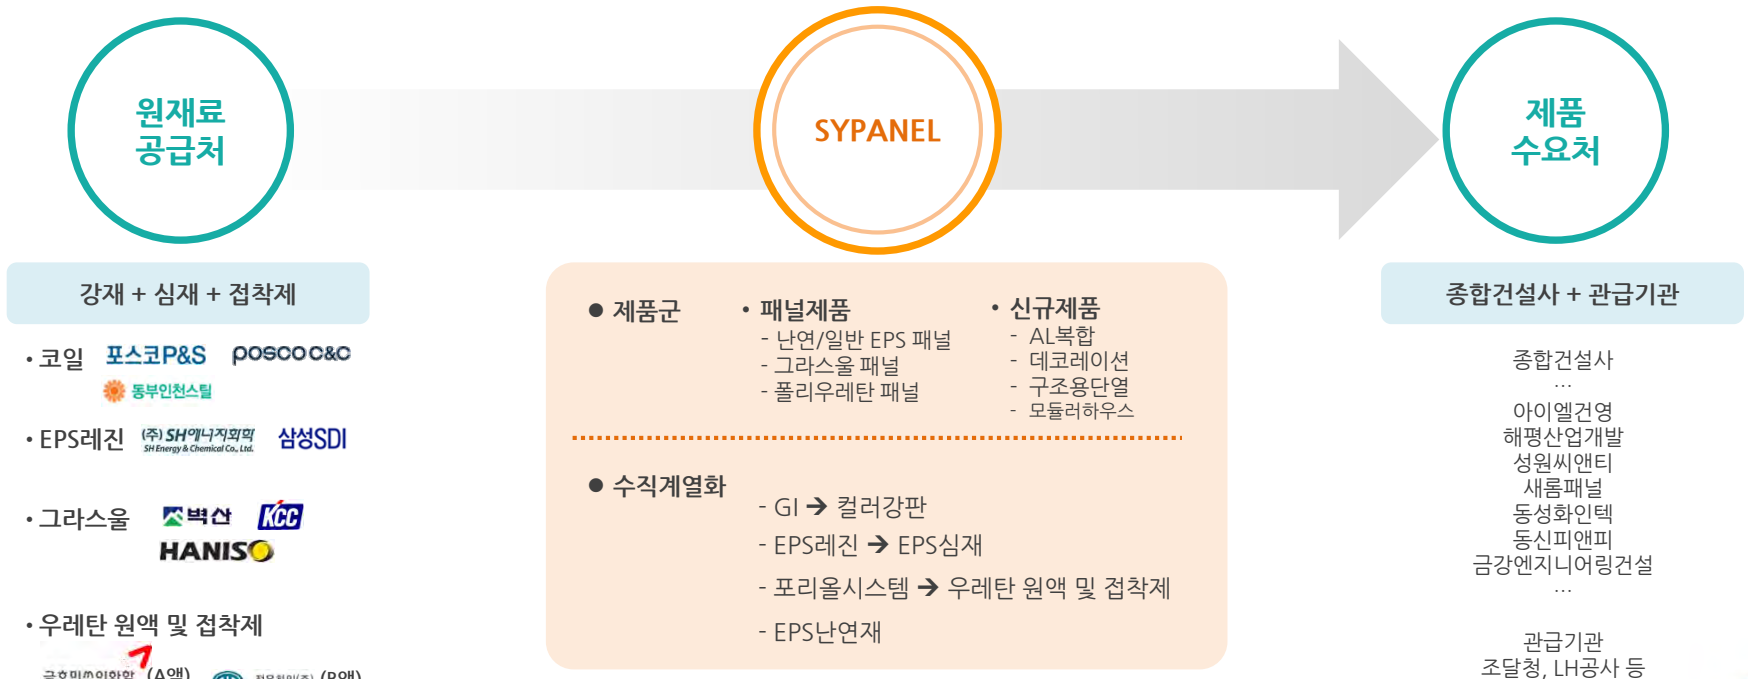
원재료
공급처

SYPANEL

제품
수요처

강재 + 심재 + 접착제

• 코일 포스코P&S posco C&C
동부인천스틸

• EPS레진 (주) SH에너지화학 SH Energy & Chemical Co., Ltd. 삼성SDI

• 그라스울 벽산 KCC
HANISO

• 우레탄 원액 및 접착제
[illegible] (A액) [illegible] (B액)

● 제품군

• 패널제품
- 난연/일반 EPS 패널
- 그라스울 패널
- 폴리우레탄 패널

• 신규제품
- AL복합
- 데코레이션
- 구조용단열
- 모듈러하우스

● 수직계열화

- GI → 컬러강판
- EPS레진 → EPS심재
- 포리올시스템 → 우레탄 원액 및 접착제
- EPS난연재

종합건설사 + 관급기관

종합건설사
...
아이엘건영
해평산업개발
성원씨앤티
새롬패널
동성화인텍
동신피앤피
금강엔지니어링건설
...

관급기관
조달청, LH공사 등